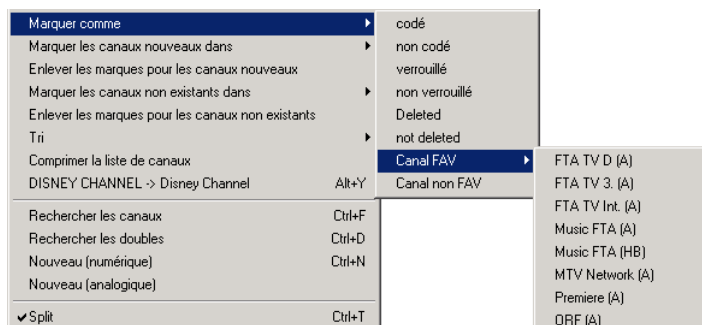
Marquer comme
Marquer les canaux nouveaux dans
Enlever les marques pour les canaux nouveaux
Marquer les canaux non existants dans
Enlever les marques pour les canaux non existants
Tri
Comprimer la liste de canaux
DISNEY CHANNEL -> Disney Channel Alt+Y

Rechercher les canaux Ctrl+F
Rechercher les doubles Ctrl+D
Nouveau (numérique) Ctrl+N
Nouveau (analogique)

✔Split Ctrl+T

codé
non codé
verrouillé
non verrouillé
Deleted
not deleted
Canal FAV
Canal non FAV

FTA TV D (A)
FTA TV 3. (A)
FTA TV Int. (A)
Music FTA (A)
Music FTA (HB)
MTV Network (A)
Premiere (A)
ORF (A)